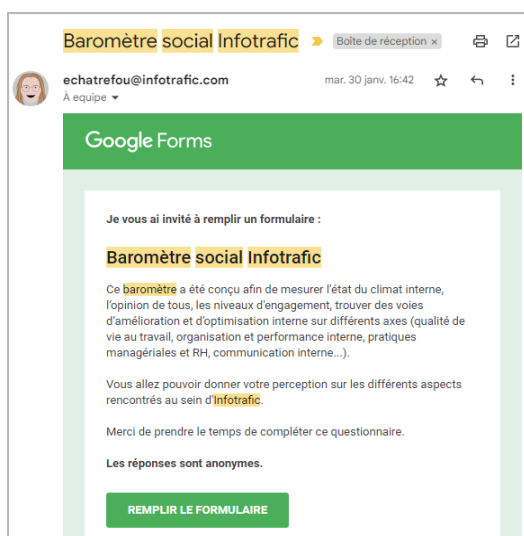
Baromètre social Infotrafic

Boîte de réception ×

echatrefou@infotrafic.com

À equipe ▾

mar. 30 janv. 16:42

Google Forms

Je vous ai invité à remplir un formulaire :

Baromètre social Infotrafic

Ce baromètre a été conçu afin de mesurer l'état du climat interne, l'opinion de tous, les niveaux d'engagement, trouver des voies d'amélioration et d'optimisation interne sur différents axes (qualité de vie au travail, organisation et performance interne, pratiques managériales et RH, communication interne...).

Vous allez pouvoir donner votre perception sur les différents aspects rencontrés au sein d'Infotrafic.

Merci de prendre le temps de compléter ce questionnaire.

Les réponses sont anonymes.

REMPLIR LE FORMULAIRE